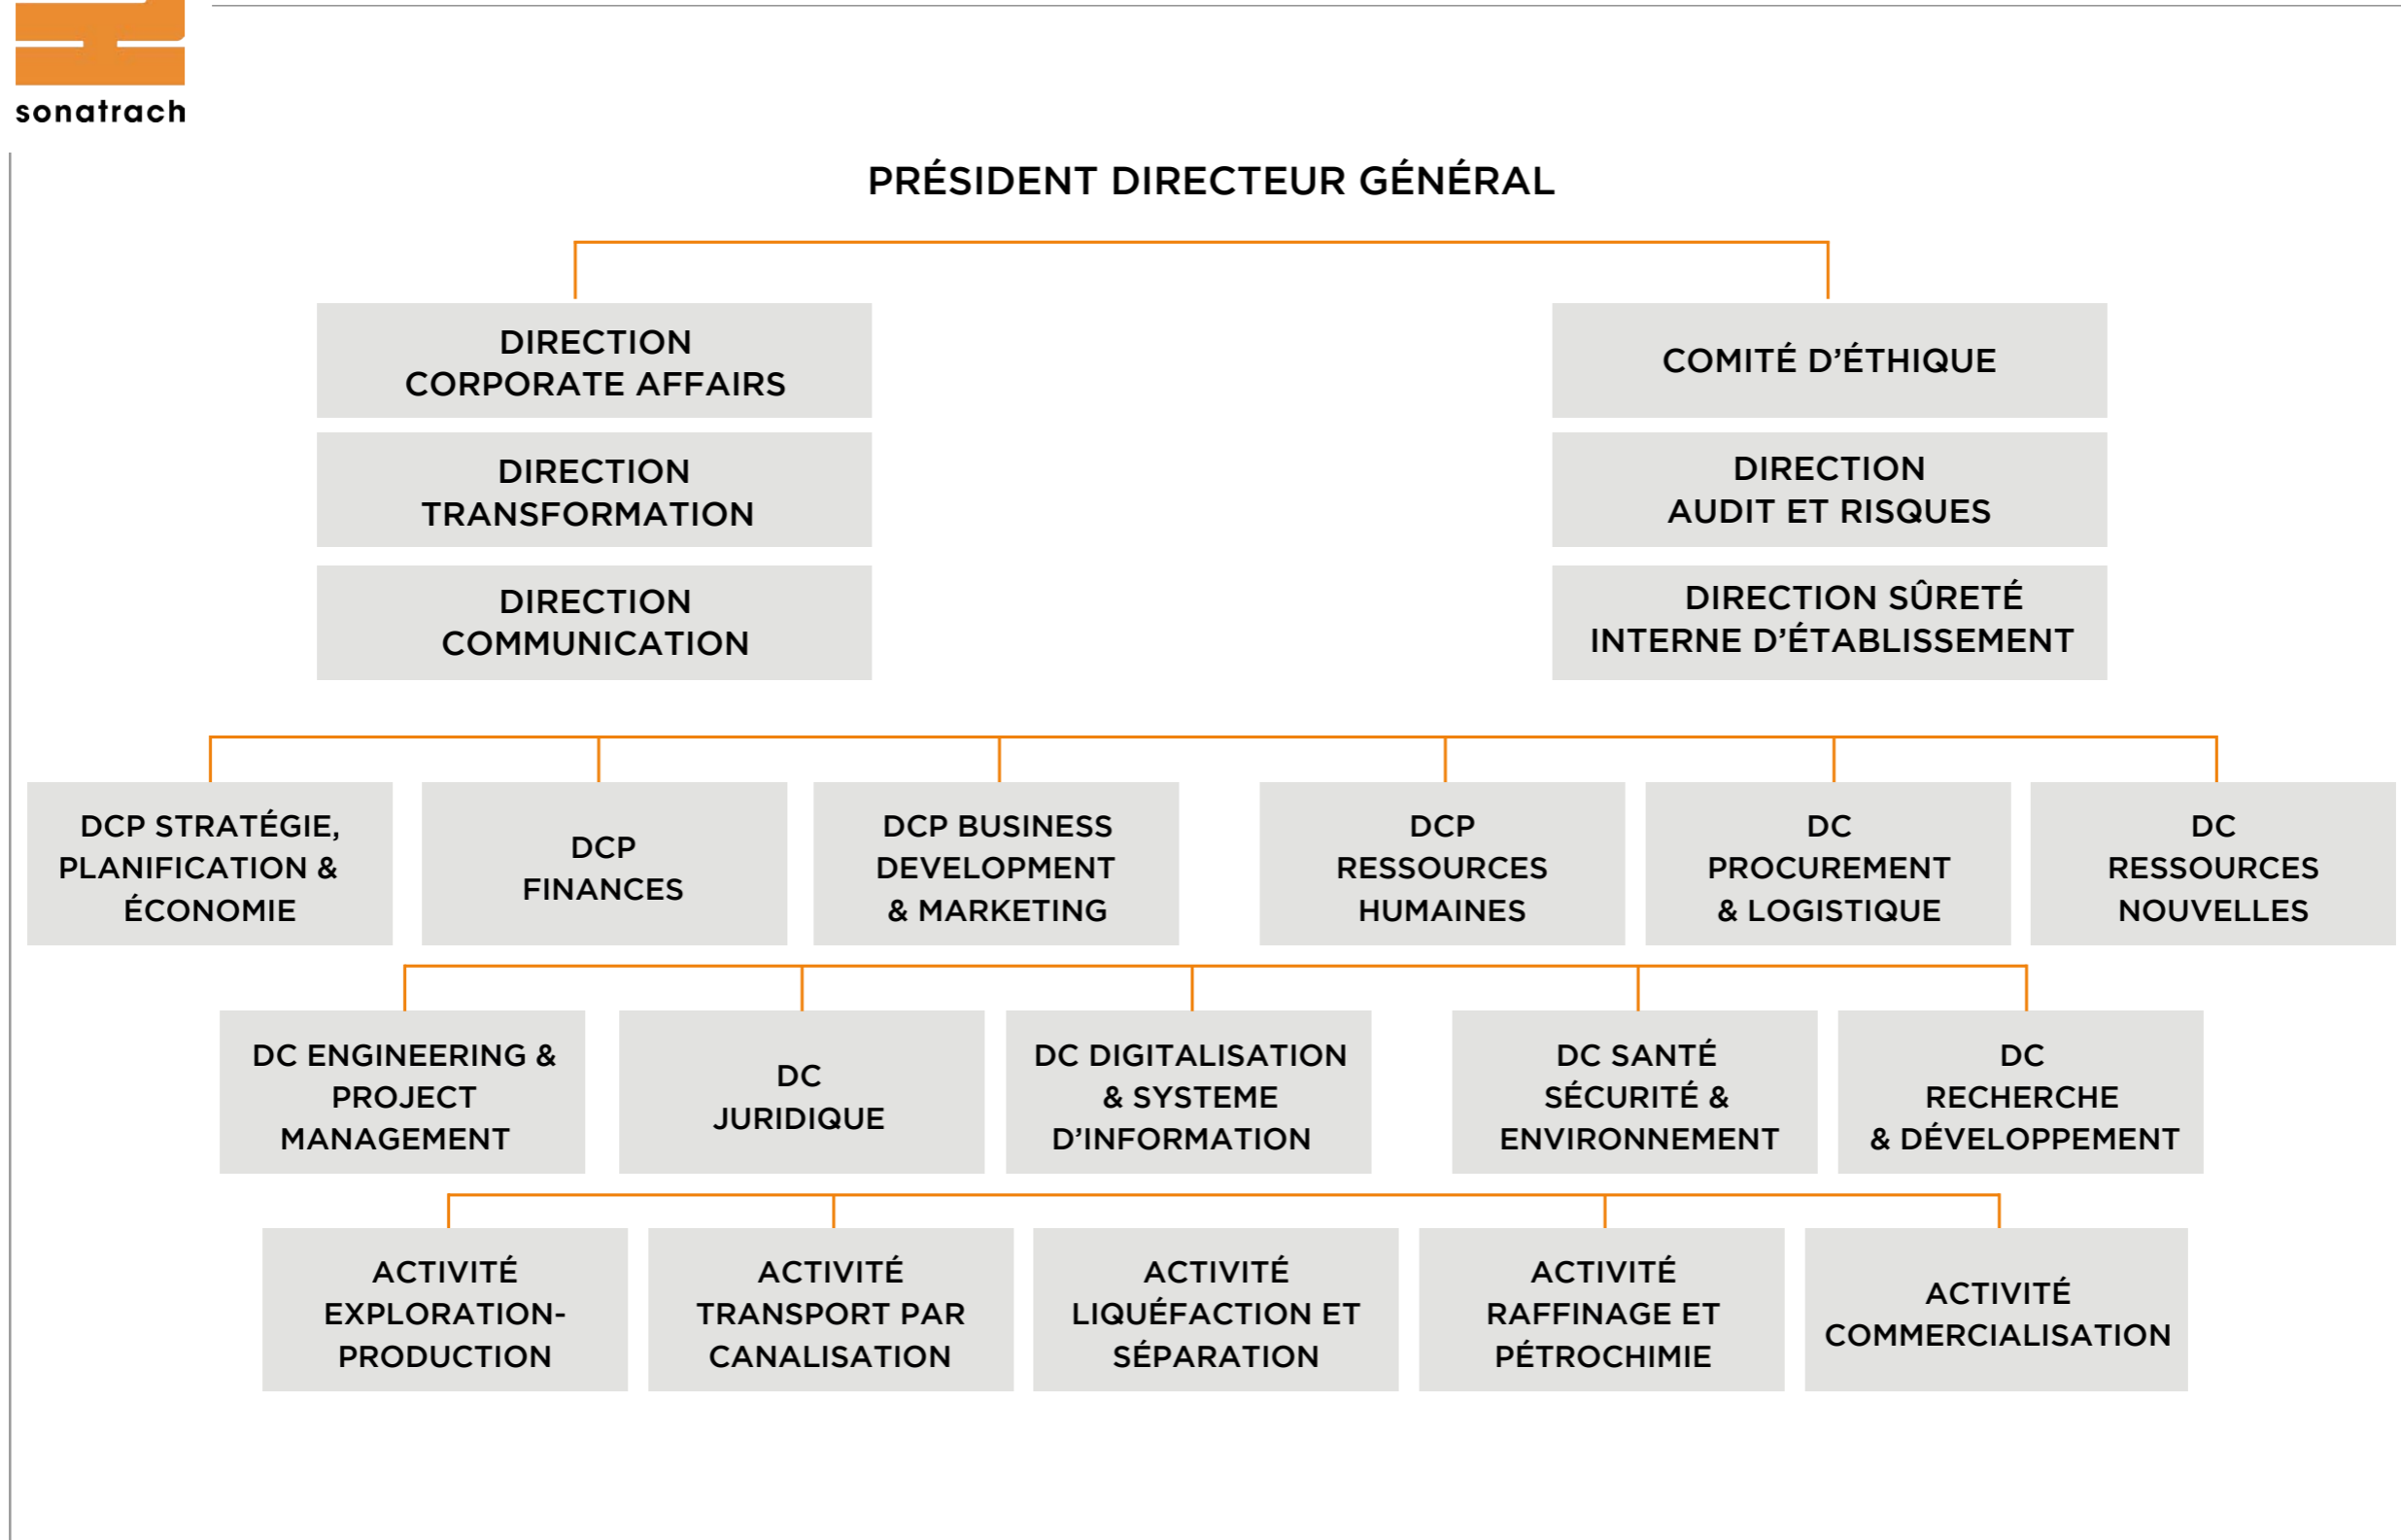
sonatrach

PRÉSIDENT DIRECTEUR GÉNÉRAL

DIRECTION CORPORATE AFFAIRS

DIRECTION TRANSFORMATION

DIRECTION COMMUNICATION

COMITÉ D'ÉTHIQUE

DIRECTION AUDIT ET RISQUES

DIRECTION SÛRETÉ INTERNE D'ÉTABLISSEMENT

DCP STRATÉGIE, PLANIFICATION & ÉCONOMIE

DCP FINANCES

DCP BUSINESS DEVELOPMENT & MARKETING

DCP RESSOURCES HUMAINES

DC PROCUREMENT & LOGISTIQUE

DC RESSOURCES NOUVELLES

DC ENGINEERING & PROJECT MANAGEMENT

DC JURIDIQUE

DC DIGITALISATION & SYSTEME D'INFORMATION

DC SANTÉ SÉCURITÉ & ENVIRONNEMENT

DC RECHERCHE & DÉVELOPPEMENT

ACTIVITÉ EXPLORATION-PRODUCTION

ACTIVITÉ TRANSPORT PAR CANALISATION

ACTIVITÉ LIQUÉFACTION ET SÉPARATION

ACTIVITÉ RAFFINAGE ET PÉTROCHIMIE

ACTIVITÉ COMMERCIALISATION